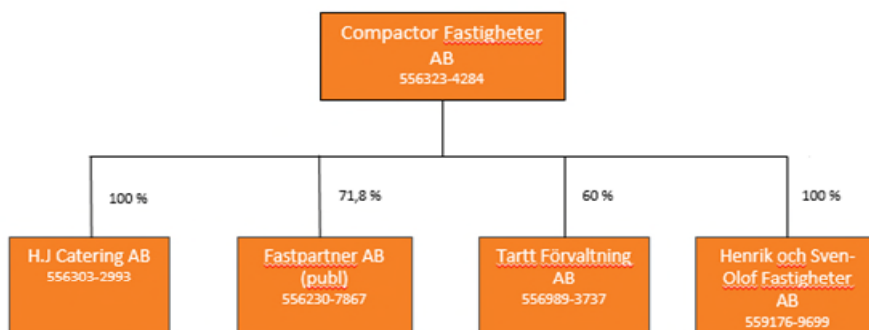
Compactor Fastigheter AB
556323-4284

100 %

71,8 %

60 %

100 %

H.J Catering AB
556303-2993

Fastpartner AB (publ)
556230-7867

Tartt Förvaltning AB
556989-3737

Henrik och Sven-Olof Fastigheter AB
559176-9699